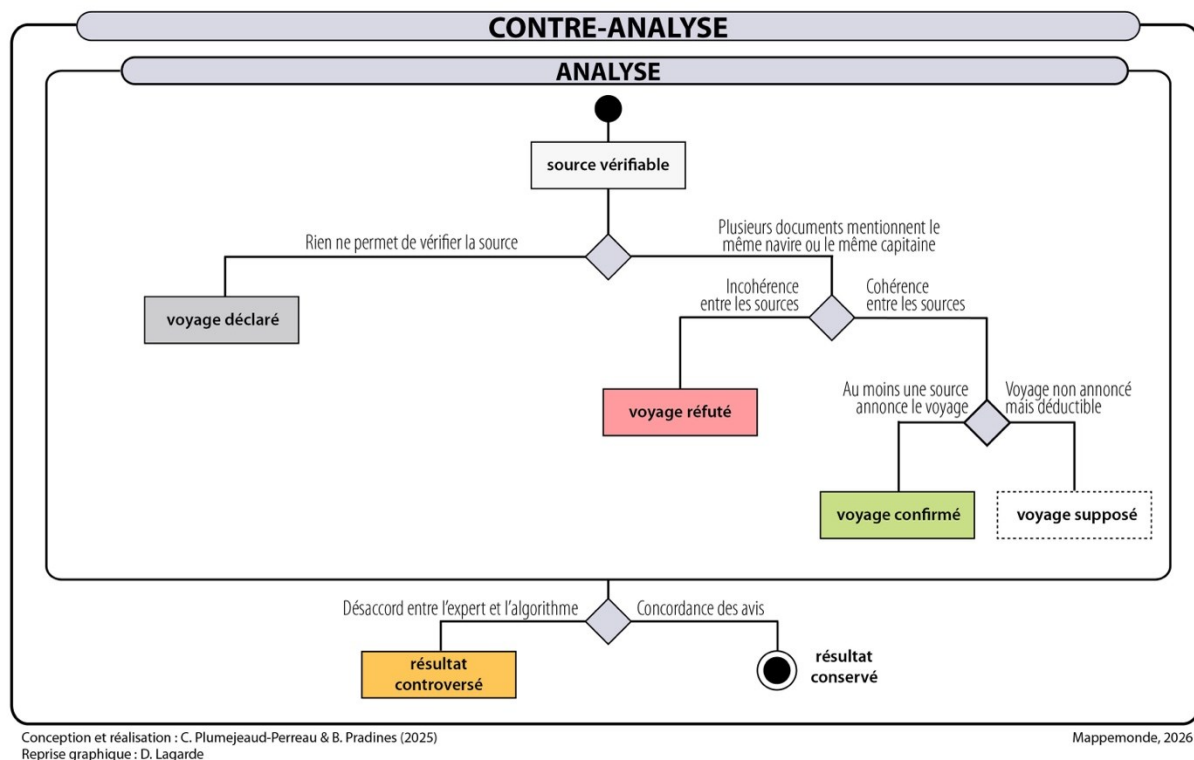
CONTRE-ANALYSE

ANALYSE

source vérifiable

Rien ne permet de vérifier la source

Plusieurs documents mentionnent le même navire ou le même capitaine

voyage déclaré

Incohérence entre les sources

Cohérence entre les sources

voyage réfuté

Au moins une source annonce le voyage

Voyage non annoncé mais déductible

voyage confirmé

voyage supposé

Désaccord entre l'expert et l'algorithme

Concordance des avis

résultat controversé

résultat conservé

Conception et réalisation : C. Plumejeaud-Perreau & B. Pradines (2025)
Reprise graphique : D. Lagarde

Mappemonde, 2026